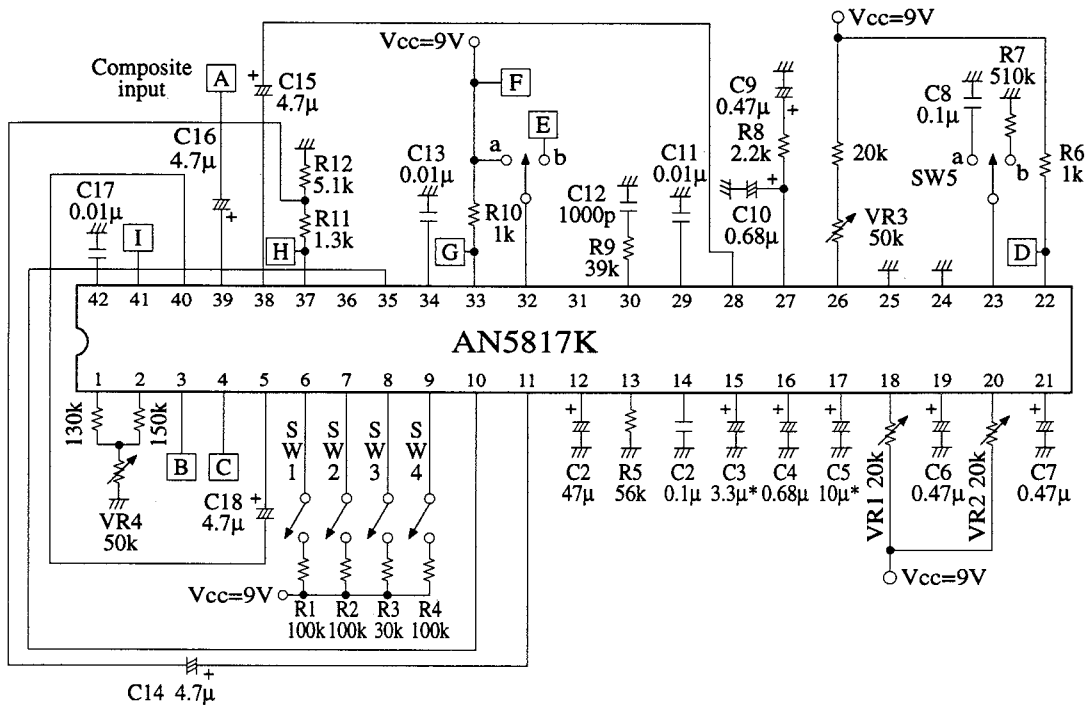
Composite input
A
C15
4.7μ
Vcc=9V
F
C16
4.7μ
R12
5.1k
R11
1.3k
H
C17
0.01μ
I
C13
0.01μ
a
E
b
R10
1k
G
C12
1000p
R9
39k
C11
0.01μ
C9
0.47μ
R8
2.2k
C10
0.68μ
Vcc=9V
20k
VR3
50k
C8
0.1μ
R7
510k
a
SW5
b
R6
1k
D

42 41 40 39 38 37 36 35 34 33 32 31 30 29 28 27 26 25 24 23 22

AN5817K

1 2 3 4 5 6 7 8 9 10 11 12 13 14 15 16 17 18 19 20 21

130k
150k
VR4
50k
B
C
C18
4.7μ
SW1
SW2
SW3
SW4
Vcc=9V
R1
100k
R2
100k
R3
30k
R4
100k
C2
47μ
R5
56k
C2
0.1μ
C3
3.3μ*
C4
0.68μ
C5
10μ*
VR1 20k
C6
0.47μ
VR2 20k
C7
0.47μ
Vcc=9V
C14 4.7μ